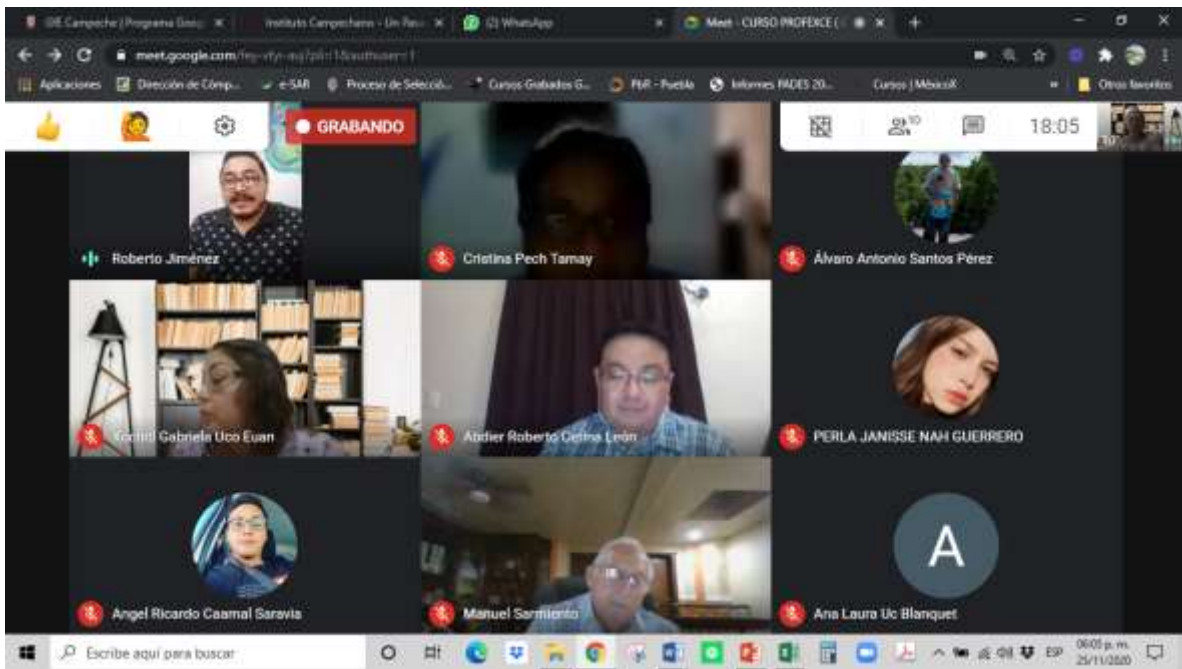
DE Campeche | Programa Geog × Instituto Campechano - Un Paso × (2) WhatsApp × Meet - CURSO PROFEXCE ( × +

meet.google.com/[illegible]

Aplicaciones Dirección de Comp... e-SAR Proceso de Selecció... Cursos Grabados G... PbR - Puebla Informes PADES 20... Cursos | MéxicoX Otros favoritos

GRABANDO

10

18:05

Roberto Jiménez

Cristina Pech Tamay

Álvaro Antonio Santos Pérez

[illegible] Gabriela Uco Euan

Abdier Roberto Cetina León

PERLA JANISSE NAH GUERRERO

Angel Ricardo Caamal Saravia

Manuel Sarmiento

A

Ana Laura Uc Blanquet

Escribe aquí para buscar

ESP 06:05 p. m. 25/11/2020